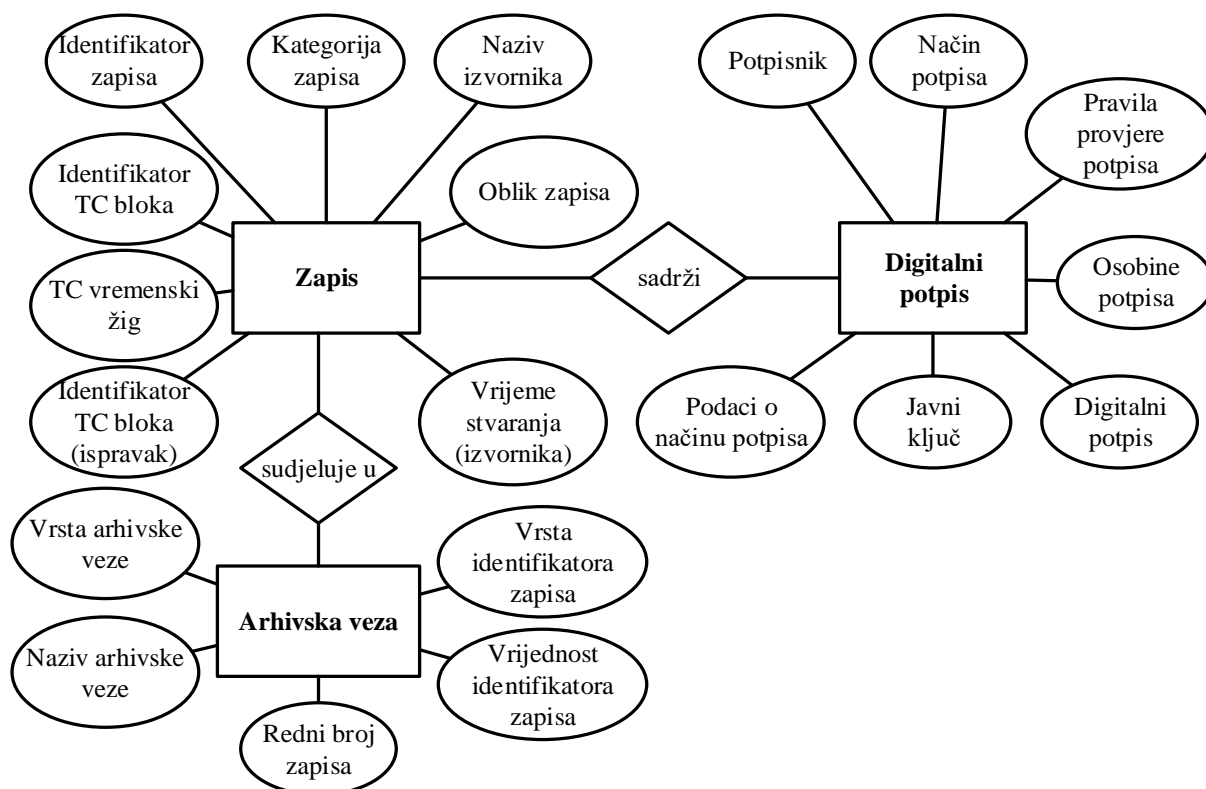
Identifikator zapisa

Kategorija zapisa

Naziv izvornika

Potpisnik

Način potpisa

Pravila provjere potpisa

Identifikator TC bloka

Oblik zapisa

TC vremenski žig

Zapis

sadrži

Digitalni potpis

Osobine potpisa

Identifikator TC bloka (ispravak)

Vrijeme stvaranja (izvornika)

Podaci o načinu potpisa

Javni ključ

Digitalni potpis

sudjeluje u

Vrsta arhivske veze

Vrsta identifikatora zapisa

Arhivska veza

Naziv arhivske veze

Vrijednost identifikatora zapisa

Redni broj zapisa